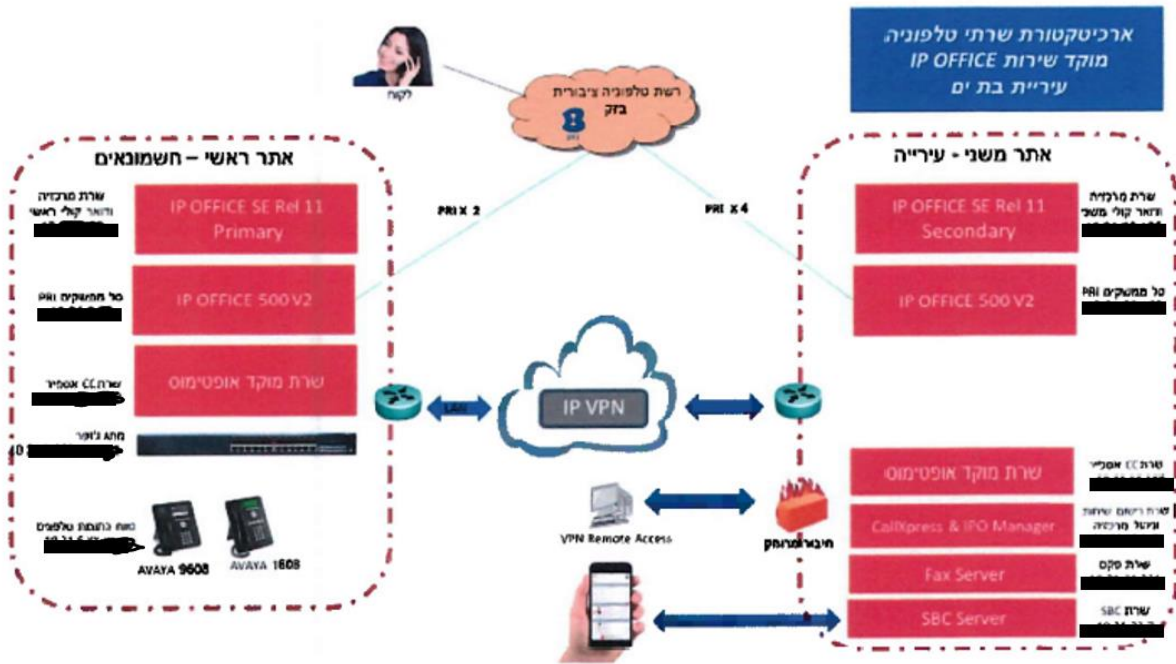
ארכיטקטורת שרתי טלפוניה
מוקד שירות IP OFFICE
עיריית בת ים

לקוח

רשת טלפוניה ציבורית
בזק

אתר ראשי – חשמונאים

שרת מרכזיה ודואר קולי ראשי
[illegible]

IP OFFICE SE Rel 11
Primary

כל המשקים וה PRI
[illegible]

IP OFFICE 500 V2

שרת CC אופטי
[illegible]

שרת מוקד אופטימוס

מתג ג'ונפר
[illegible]

טווח כתובות טלפונים
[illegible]

AVAYA 9608
AVAYA 1608

PRI X 2

PRI X 4

LAN

IP VPN

VPN Remote Access

חיבור מרוחק

אתר משני - עירייה

שרת מרכזיה ודואר קולי משני
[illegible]

IP OFFICE SE Rel 11
Secondary

כל ממשקים PRI
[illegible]

IP OFFICE 500 V2

שרת CC אופטי
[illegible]

שרת מוקד אופטימוס

שרת רישום שיחות וניהול מרכזיה
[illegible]

CallXpress & IPO Manager

שרת פקס
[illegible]

Fax Server

שרת SBC
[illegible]

SBC Server